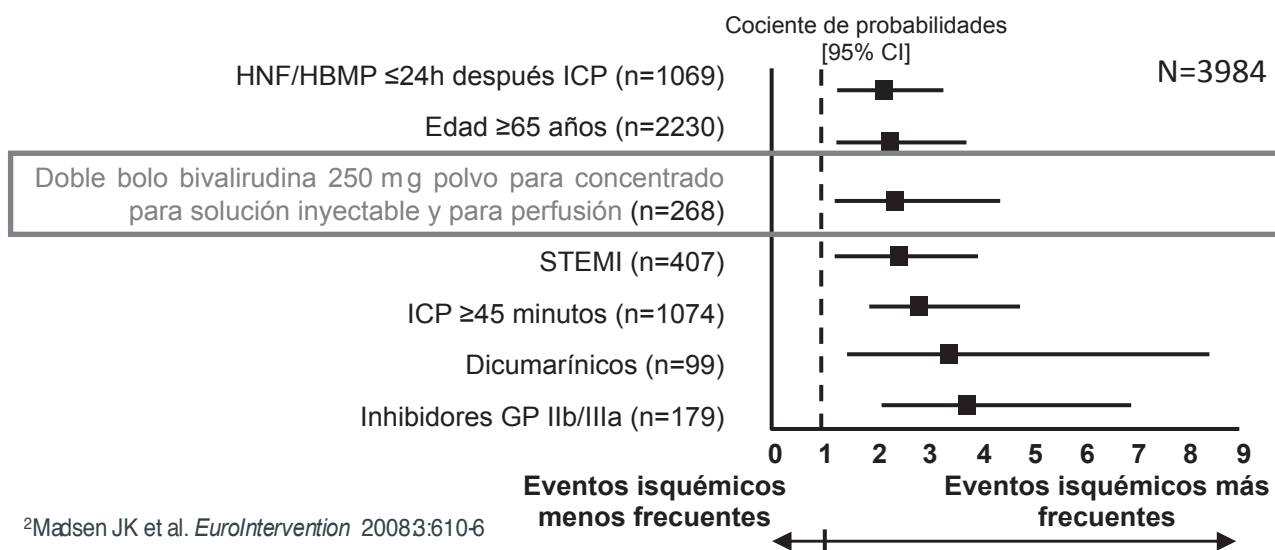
Cociente de probabilidades [95% CI]

N=3984

HNF/HBMP ≤24h después ICP (n=1069)

Edad ≥65 años (n=2230)

Doble bolo bivalirudina 250 mg polvo para concentrado para solución inyectable y para perfusión (n=268)

STEMI (n=407)

ICP ≥45 minutos (n=1074)

Dicumarínicos (n=99)

Inhibidores GP IIb/IIIa (n=179)

0 1 2 3 4 5 6 7 8 9

Eventos isquémicos menos frecuentes

Eventos isquémicos más frecuentes

$^2$Madsen JK et al. *EuroIntervention* 2008 3:610-6